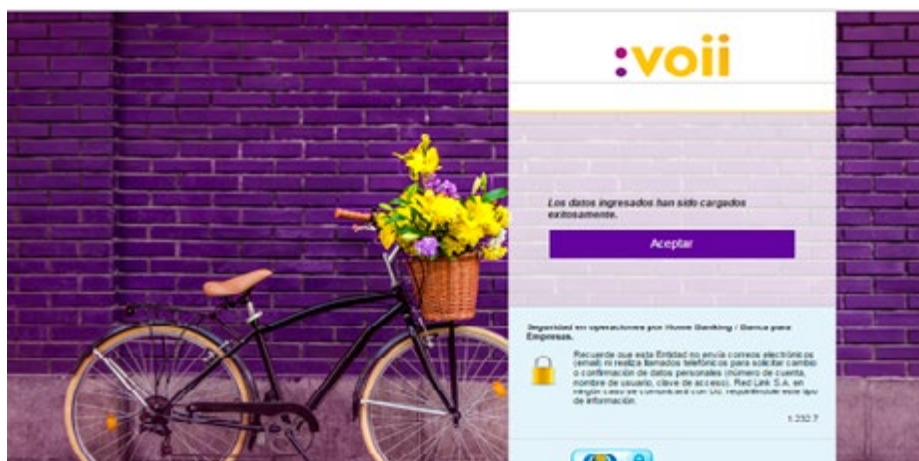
:voii

Los datos ingresados han sido cargados exitosamente.

Aceptar

Seguridad en operaciones por Home Banking / Banca para Empresas.

Recuerde que esta Entidad no envía correos electrónicos (email) ni realiza llamados telefónicos para solicitar cambio o confirmación de datos personales (número de cuenta, nombre de usuario, clave de acceso). Red Link S.A. en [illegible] caso se comunicará con Ud. requiriendo este tipo de información.

1.232.7